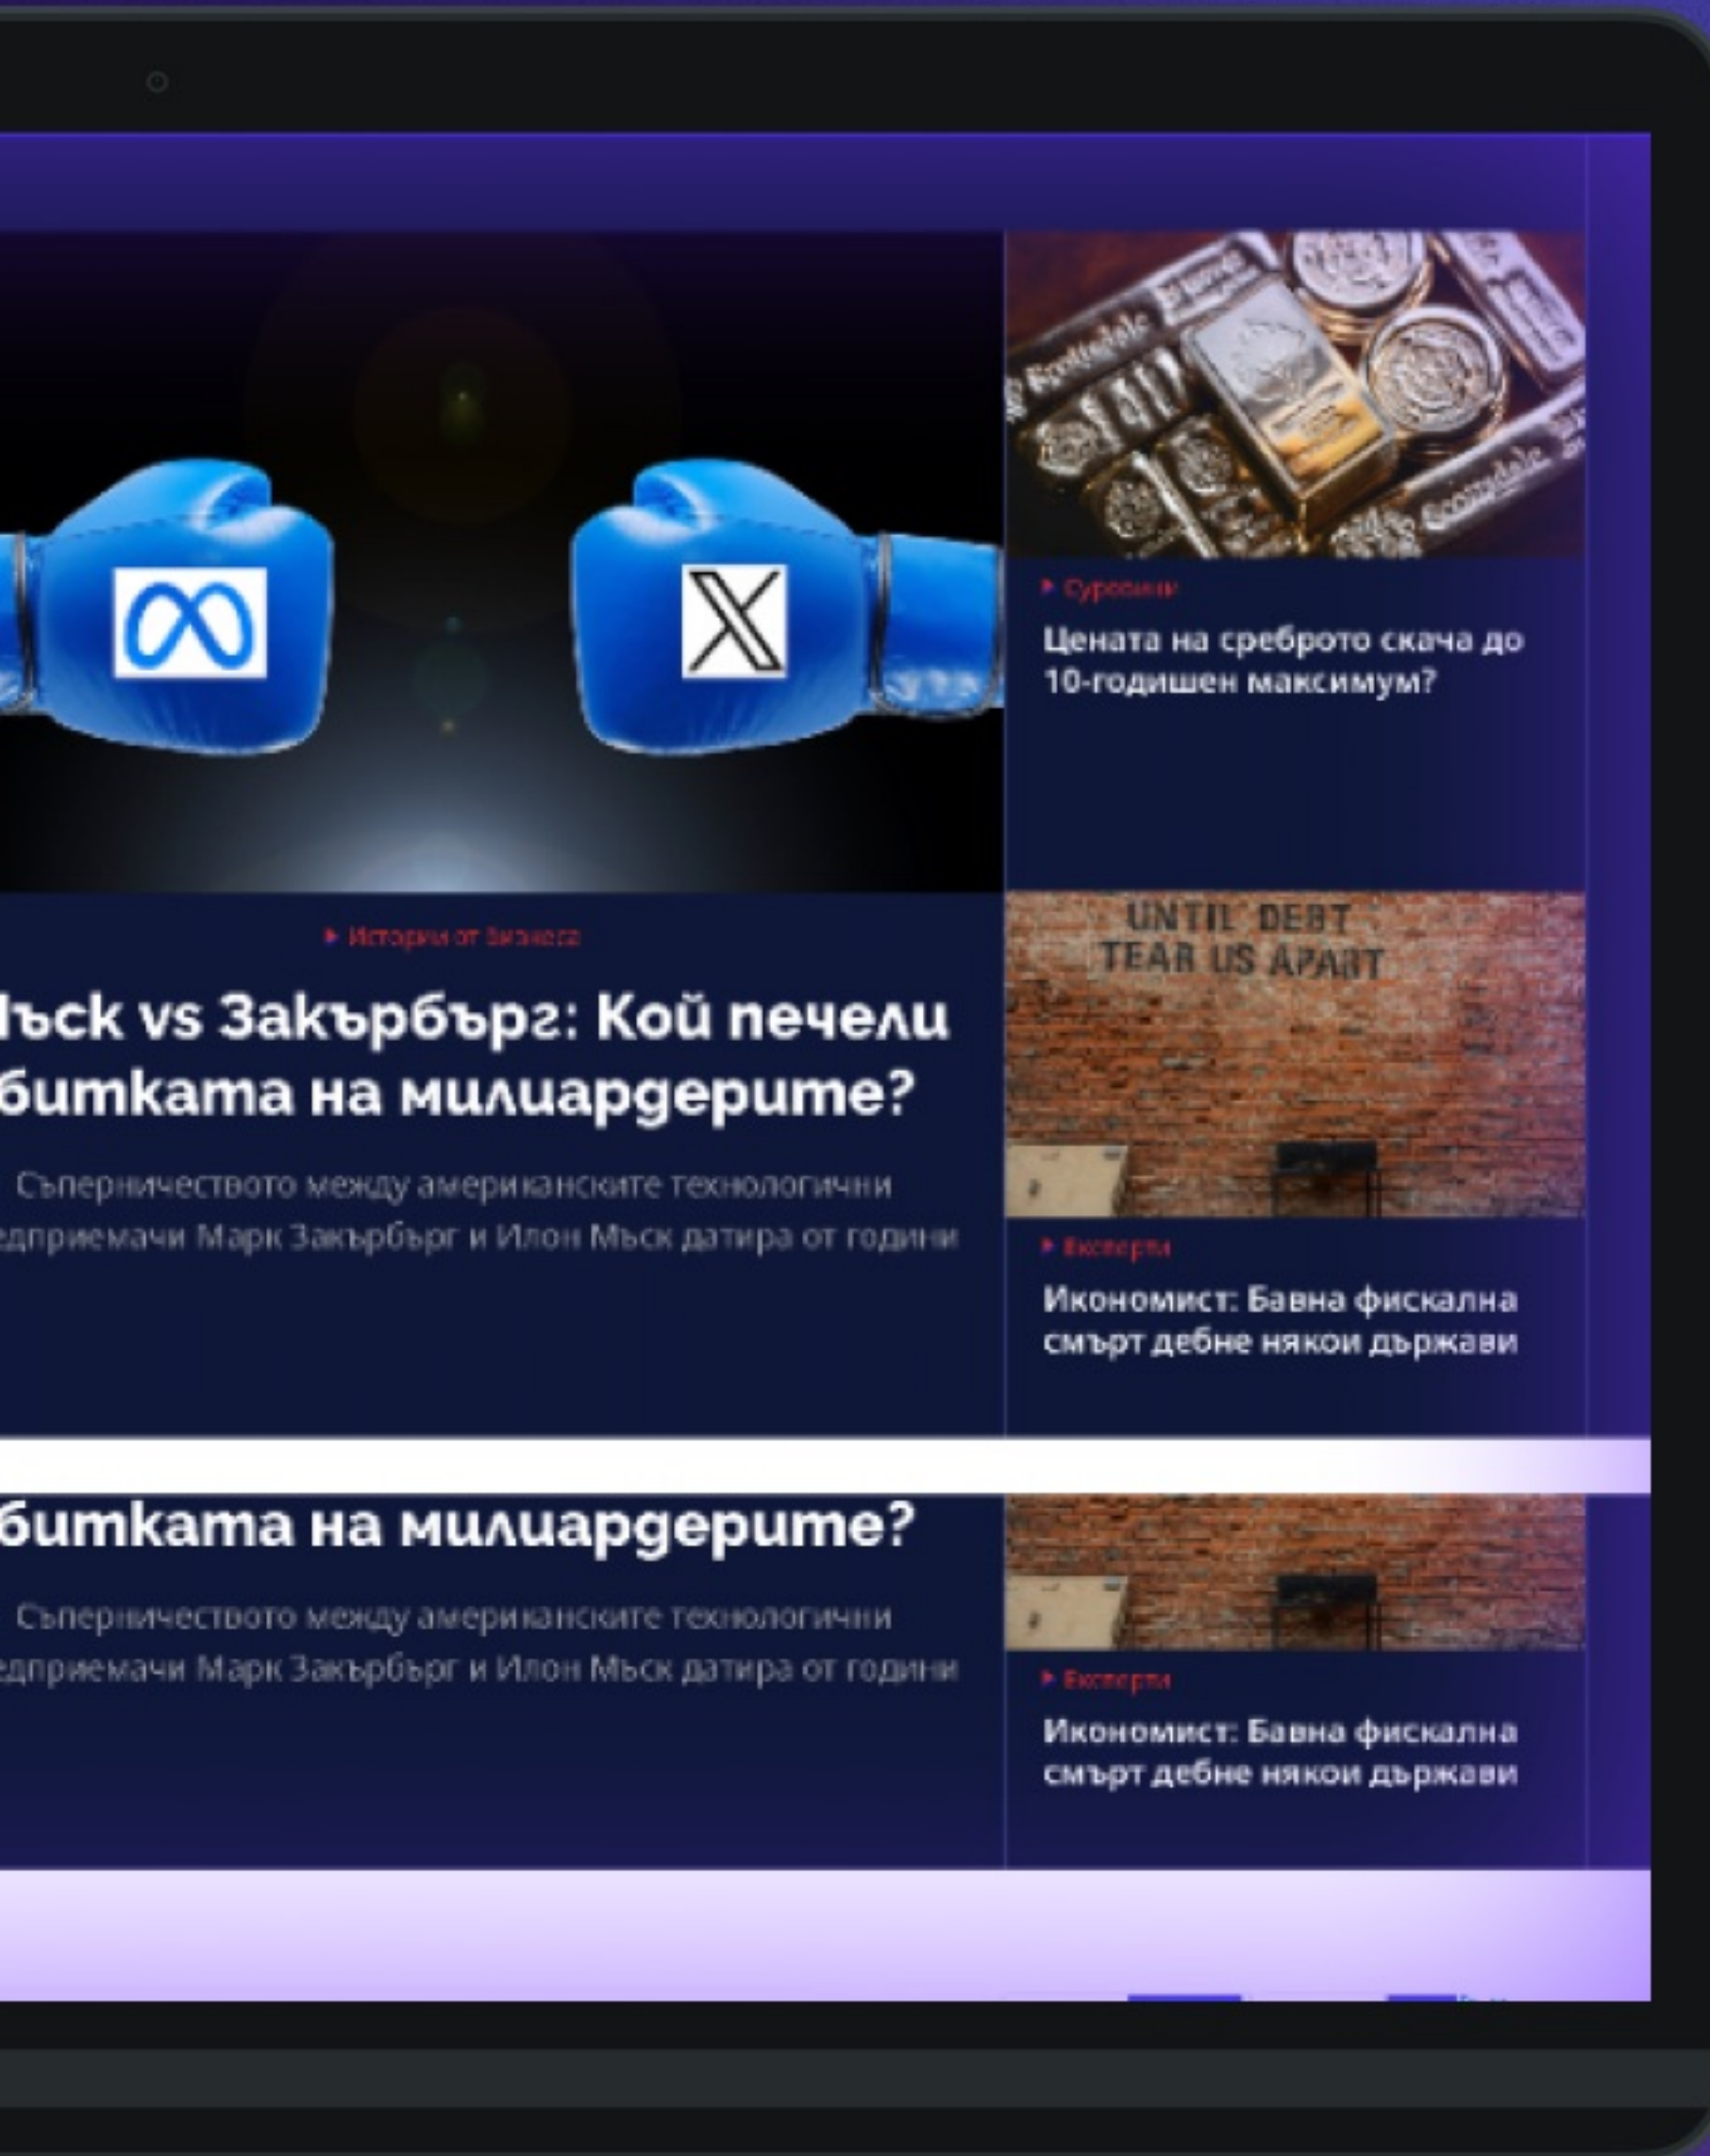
Сурови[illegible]

Цената на среброто скача до 10-годишен максимум?

UNTIL DEBT TEAR US APART

Истории от бизнеса

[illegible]ъск vs Закърбърг: Кой печели битката на милиардерите?

Съперничеството между американските технологични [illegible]едприемачи Марк Закърбърг и Илон Мъск датира от години

Експерти

Икономист: Бавна фискална смърт дебне някои държави

битката на милиардерите?

Съперничеството между американските технологични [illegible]едприемачи Марк Закърбърг и Илон Мъск датира от години

Експерти

Икономист: Бавна фискална смърт дебне някои държави